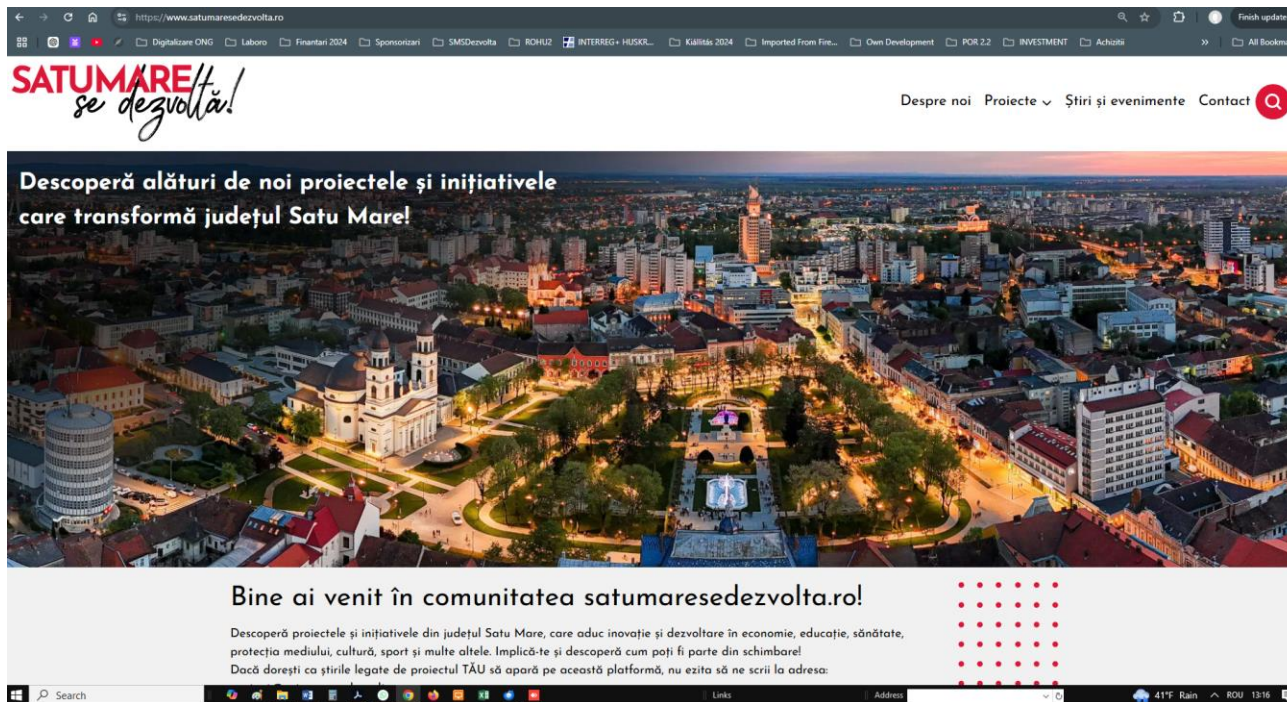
https://www.satumaresedezvolta.ro

Finish update

Digitalizare ONG Laboro Finantari 2024 Sponsorizari SMSDezvolta ROHU2 INTERREG+ HUSKR... Kiállítás 2024 Imported From Fire... Own Development POR 2.2 INVESTMENT Achizitii » All Bookm

SATUMARE se dezvoltă!

Despre noi Proiecte Știri și evenimente Contact

Descoperă alături de noi proiectele și inițiativele care transformă județul Satu Mare!

Bine ai venit în comunitatea satumaresedezvolta.ro!

Descoperă proiectele și inițiativele din județul Satu Mare, care aduc inovație și dezvoltare în economie, educație, sănătate, protecția mediului, cultură, sport și multe altele. Implică-te și descoperă cum poți fi parte din schimbare!
Dacă dorești ca știrile legate de proiectul TĂU să apară pe această platformă, nu ezita să ne scrii la adresa:

Search Links Address 41°F Rain ROU 13:16